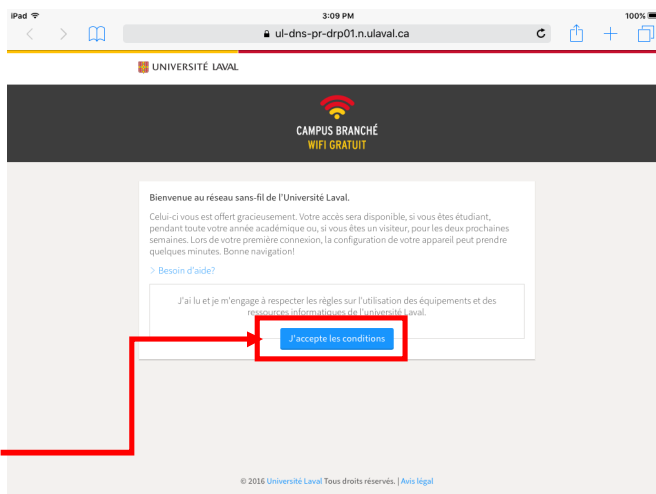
iPad
3:09 PM
100%
ul-dns-pr-drp01.n.ulaval.ca

UNIVERSITÉ LAVAL

CAMPUS BRANCHÉ
WIFI GRATUIT

Bienvenue au réseau sans-fil de l'Université Laval.

Celui-ci vous est offert gracieusement. Votre accès sera disponible, si vous êtes étudiant, pendant toute votre année académique ou, si vous êtes un visiteur, pour les deux prochaines semaines. Lors de votre première connexion, la configuration de votre appareil peut prendre quelques minutes. Bonne navigation!

> Besoin d'aide?

J'ai lu et je m'engage à respecter les règles sur l'utilisation des équipements et des ressources informatiques de l'Université Laval.

J'accepte les conditions

© 2016 Université Laval Tous droits réservés. | Avis légal